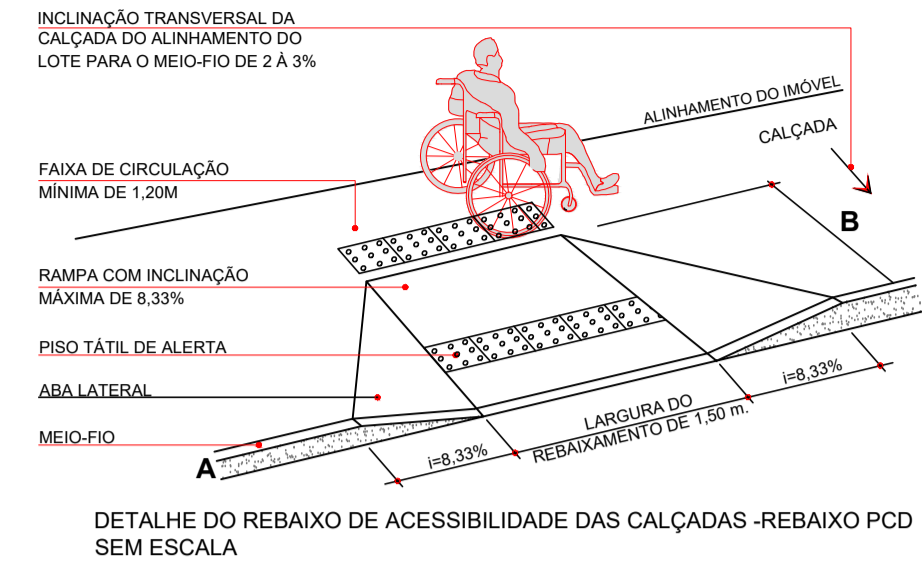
INCLINAÇÃO TRANSVERSAL DA CALÇADA DO ALINHAMENTO DO LOTE PARA O MEIO-FIO DE 2 À 3%

ALINHAMENTO DO IMÓVEL

CALÇADA

FAIXA DE CIRCULAÇÃO MÍNIMA DE 1,20M

B

RAMPA COM INCLINAÇÃO MÁXIMA DE 8,33%

PISO TÁTIL DE ALERTA

i=8,33%

ABA LATERAL

LARGURA DO REBAIXAMENTO DE 1,50 m.

MEIO-FIO

A

i=8,33%

DETALHE DO REBAIXO DE ACESSIBILIDADE DAS CALÇADAS -REBAIXO PCD
SEM ESCALA